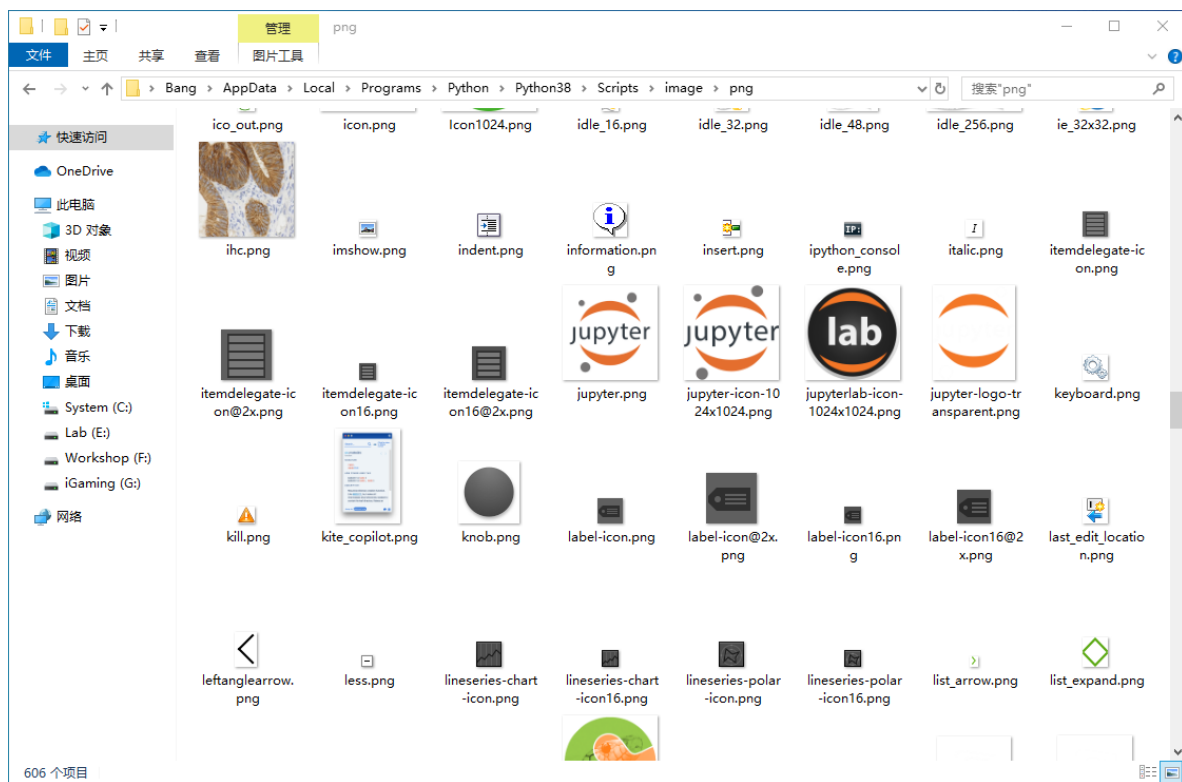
管理 png

文件 主页 共享 查看 图片工具

Bang › AppData › Local › Programs › Python › Python38 › Scripts › image › png

搜索"png"

快速访问
OneDrive
此电脑
3D 对象
视频
图片
文档
下载
音乐
桌面
System (C:)
Lab (E:)
Workshop (F:)
iGaming (G:)
网络

ico_out.png
icon.png
Icon1024.png
idle_16.png
idle_32.png
idle_48.png
idle_256.png
ie_32x32.png

ihc.png
imshow.png
indent.png
information.png
insert.png
ipython_console.png
italic.png
itemdelegate-icon.png

itemdelegate-icon@2x.png
itemdelegate-icon16.png
itemdelegate-icon16@2x.png
jupyter
jupyter.png
jupyter
jupyter-icon-1024x1024.png
lab
jupyterlab-icon-1024x1024.png
jupyter-logo-transparent.png
keyboard.png

kill.png
kite_copilot.png
knob.png
label-icon.png
label-icon@2x.png
label-icon16.png
label-icon16@2x.png
last_edit_location.png

leftanglearrow.png
less.png
lineseries-chart-icon.png
lineseries-chart-icon16.png
lineseries-polar-icon.png
lineseries-polar-icon16.png
list_arrow.png
list_expand.png

606 个项目